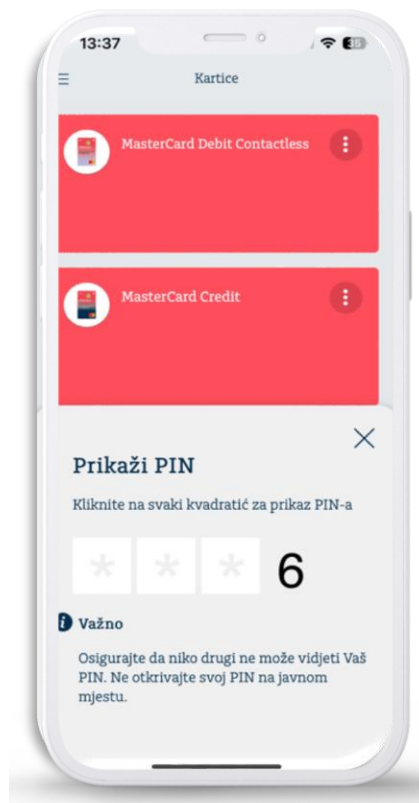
13:37

Kartice

MasterCard Debit Contactless

MasterCard Credit

Prikaži PIN

Kliknite na svaki kvadratić za prikaz PIN-a

* * * 6

Važno

Osigurajte da niko drugi ne može vidjeti Vaš PIN. Ne otkrivajte svoj PIN na javnom mjestu.